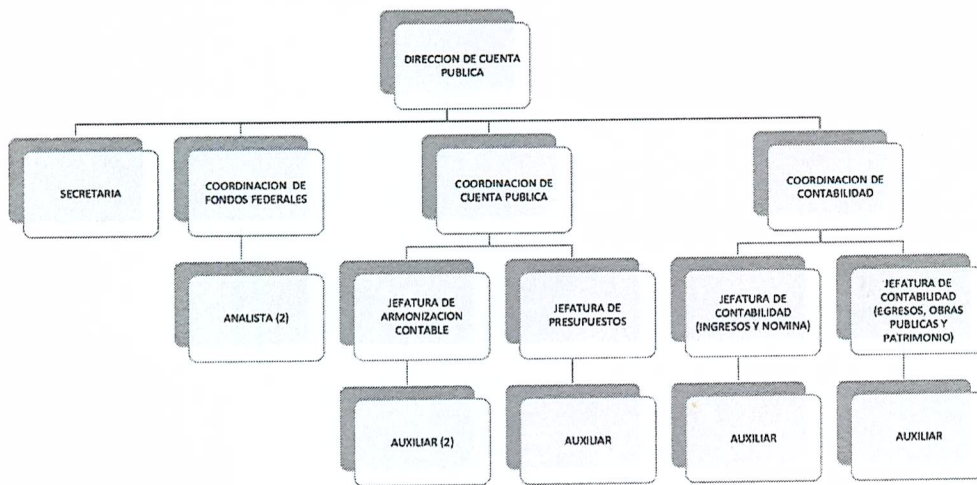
DIRECCION DE CUENTA PUBLICA

SECRETARIA

COORDINACION DE FONDOS FEDERALES

ANALISTA (2)

COORDINACION DE CUENTA PUBLICA

JEFATURA DE ARMONIZACION CONTABLE

AUXILIAR (2)

JEFATURA DE PRESUPUESTOS

AUXILIAR

COORDINACION DE CONTABILIDAD

JEFATURA DE CONTABILIDAD (INGRESOS Y NOMINA)

AUXILIAR

JEFATURA DE CONTABILIDAD (EGRESOS, OBRAS PUBLICAS Y PATRIMONIO)

AUXILIAR